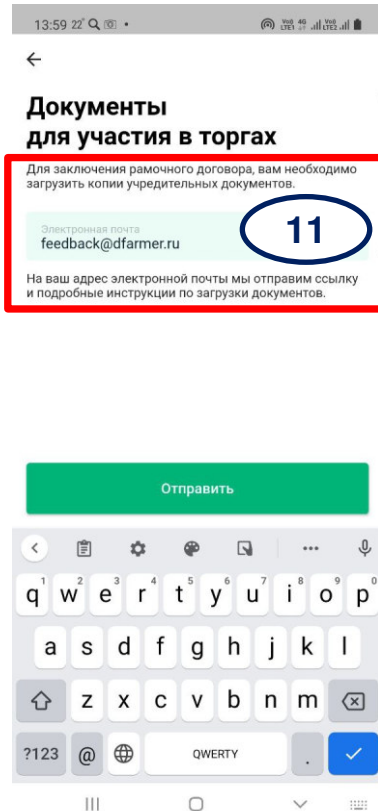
13:59 22° Vo) 4G LTE1 Vo) LTE2

←

Документы для участия в торгах

Для заключения рамочного договора, вам необходимо загрузить копии учредительных документов.

Электронная почта
feedback@dfarmer.ru

11

На ваш адрес электронной почты мы отправим ссылку и подробные инструкции по загрузки документов.

Отправить

q 1 w 2 e 3 r 4 t 5 y 6 u 7 i 8 o 9 p 0

a s d f g h j k l

z x c v b n m

?123 @ QWERTY .